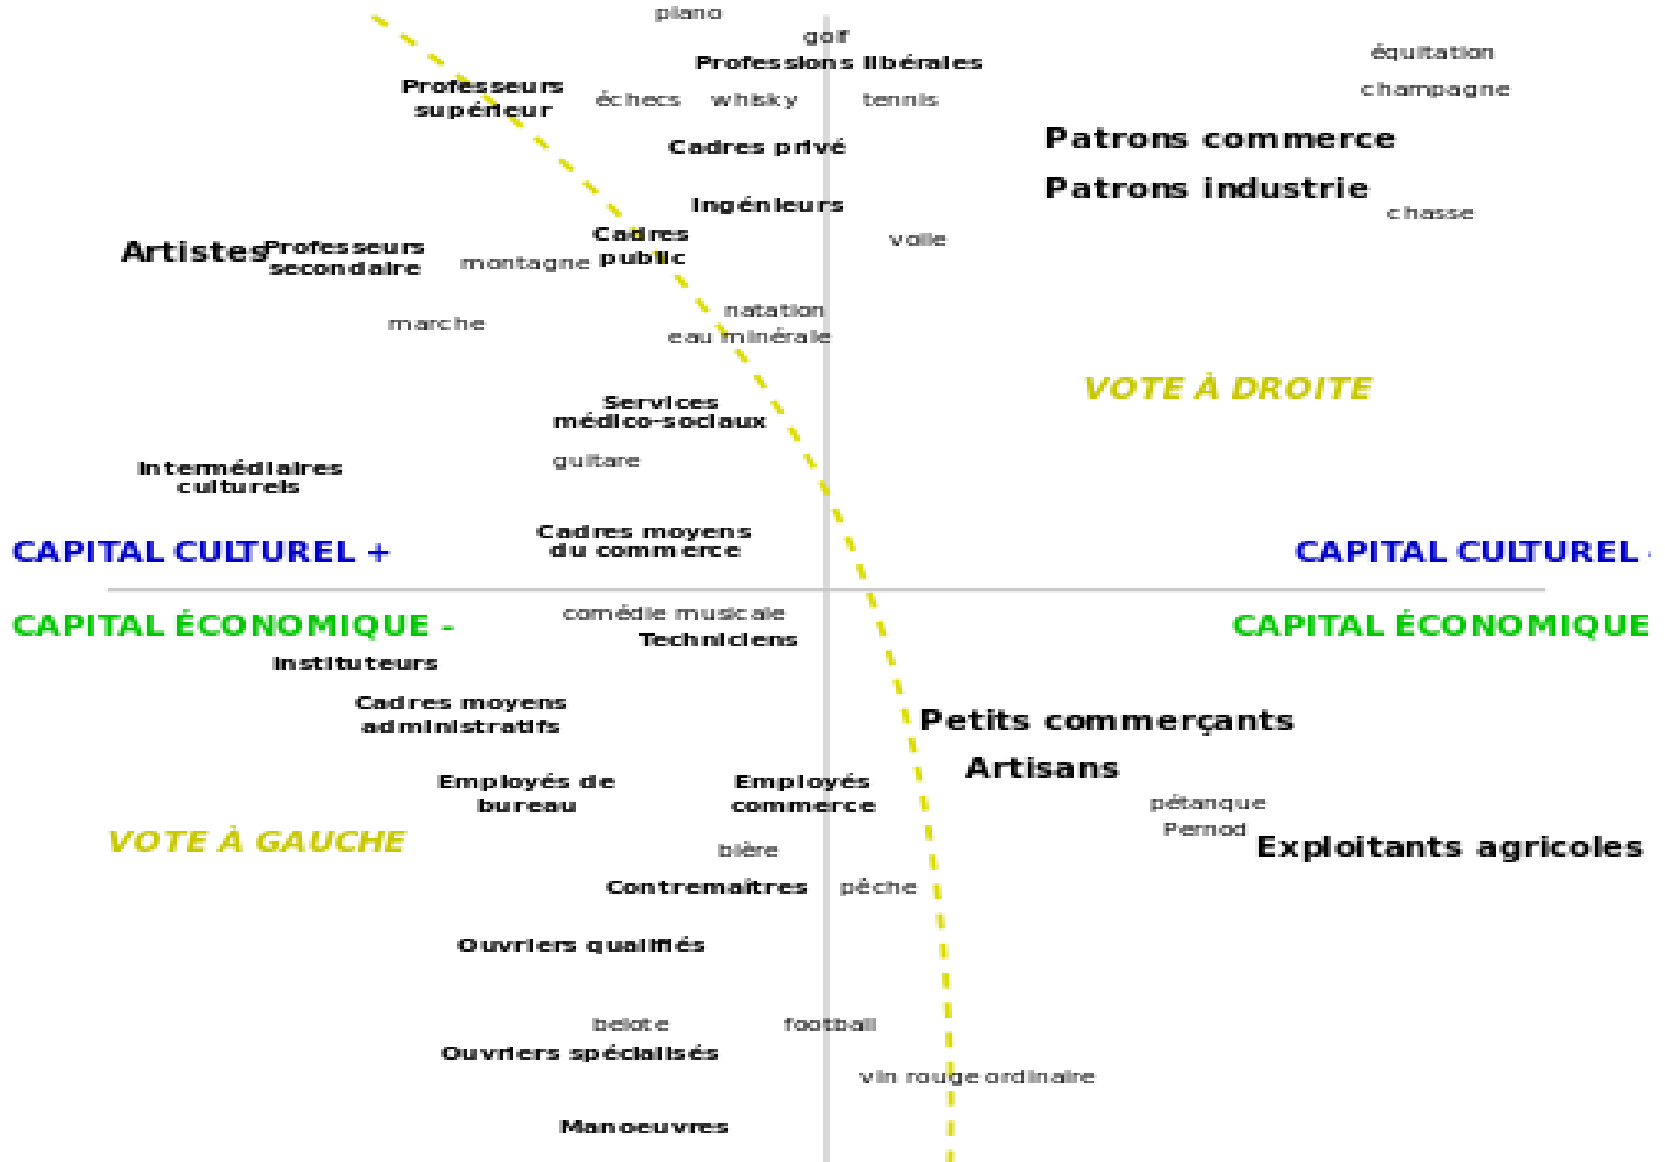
piano

golf

Professions libérales

équitation

champagne

Professeurs supérieur

échecs

whisky

tennis

Cadres privé

Patrons commerce

Patrons industrie

chasse

Ingénieurs

Artistes

Professeurs secondaire

montagne

Cadres public

voile

natation

eau minérale

marche

VOTE À DROITE

Services médico-sociaux

Intermédiaires culturels

guitare

Cadres moyens du commerce

CAPITAL CULTUREL +

CAPITAL CULTUREL -

CAPITAL ÉCONOMIQUE -

comédie musicale

Techniciens

CAPITAL ÉCONOMIQUE

Instituteurs

Cadres moyens administratifs

Petits commerçants

Artisans

Employés de bureau

Employés commerce

pétanque

Pernod

Exploitants agricoles

VOTE À GAUCHE

bière

Contremaîtres

pêche

Ouvriers qualifiés

belote

football

Ouvriers spécialisés

vin rouge ordinaire

Manoeuvres